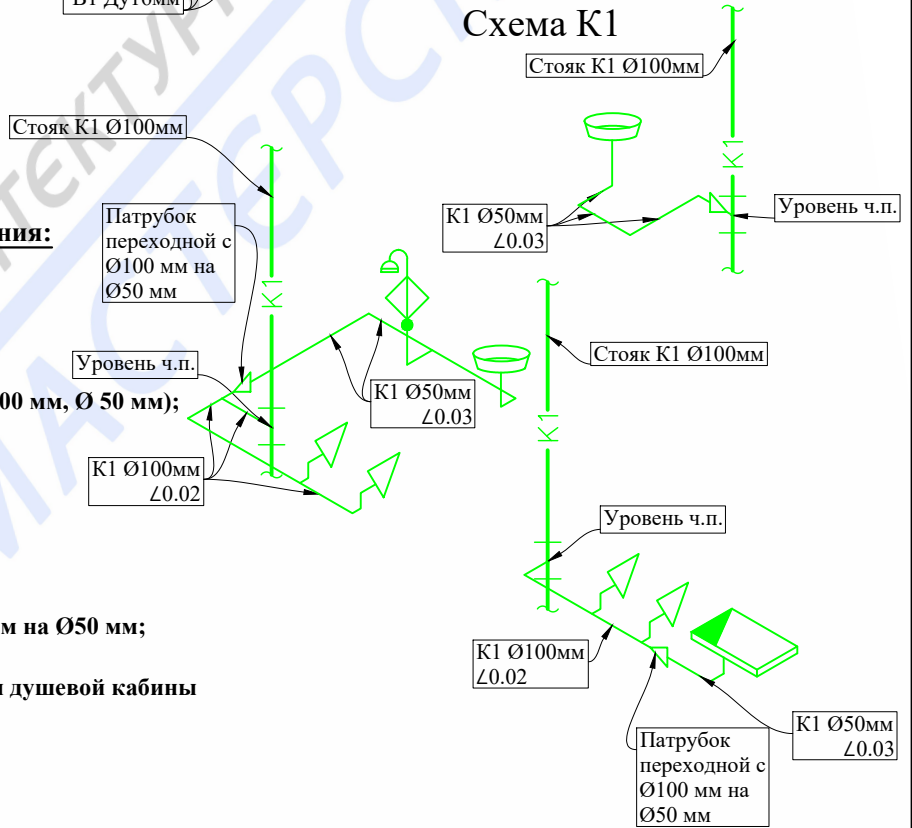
В1 Ø15мм

Схема К1

Стояк К1 Ø100мм

Стояк К1 Ø100мм

К1

К1 Ø50мм
∠0.03

Уровень ч.п.

ния:

Патрубок переходной с Ø100 мм на Ø50 мм

К1

Уровень ч.п.

К1 Ø50мм
∠0.03

Стояк К1 Ø100мм

00 мм, Ø 50 мм);

К1 Ø100мм
∠0.02

К1

Уровень ч.п.

м на Ø50 мм;

К1 Ø100мм
∠0.02

душевой кабины

К1 Ø50мм
∠0.03

Патрубок переходной с Ø100 мм на Ø50 мм